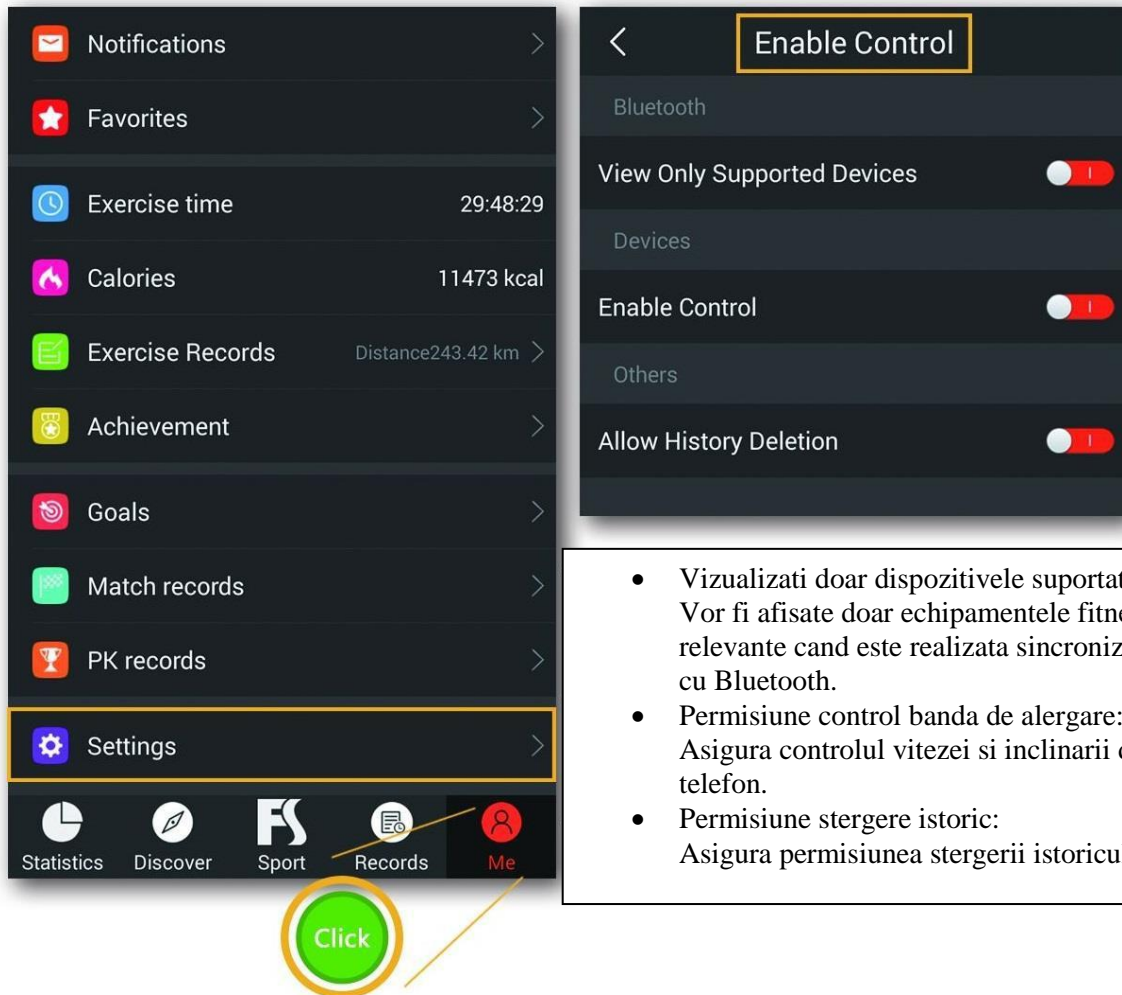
Notifications

Favorites

Exercise time 29:48:29

Calories 11473 kcal

Exercise Records Distance243.42 km

Achievement

Goals

Match records

PK records

Settings

Statistics Discover FS Sport Records Me

Click

Enable Control

Bluetooth

View Only Supported Devices

Devices

Enable Control

Others

Allow History Deletion

- Vizualizati doar dispozitivele suportat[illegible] Vor fi afisate doar echipamentele fitne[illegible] relevante cand este realizata sincroniz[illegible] cu Bluetooth.
- Permisiune control banda de alergare: Asigura controlul vitezei si inclinarii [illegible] telefon.
- Permisiune stergere istoric: Asigura permisiunea stergerii istoricu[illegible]